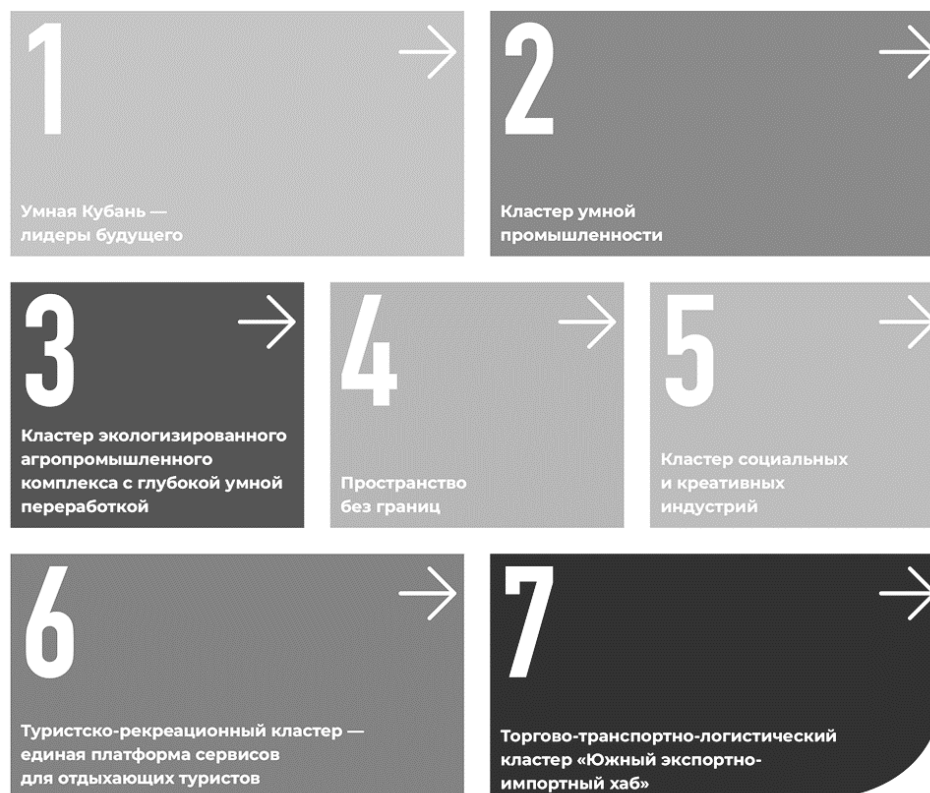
1

Умная Кубань — лидеры будущего

2

Кластер умной промышленности

3

Кластер экологизированного агропромышленного комплекса с глубокой умной переработкой

4

Пространство без границ

5

Кластер социальных и креативных индустрий

6

Туристско-рекреационный кластер — единая платформа сервисов для отдыхающих туристов

7

Торгово-транспортно-логистический кластер «Южный экспортно-импортный хаб»